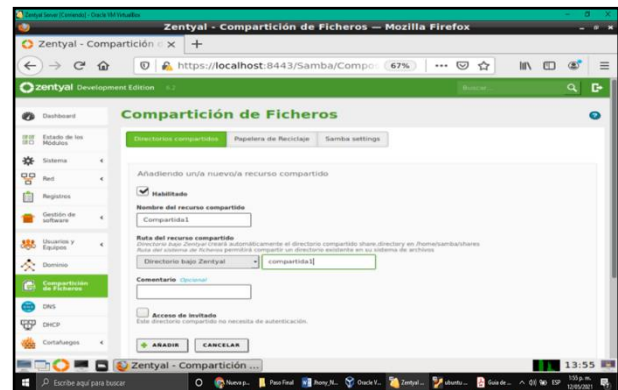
Zentyal Server [Corriendo] - Oracle VM VirtualBox

Zentyal - Compartición de Ficheros — Mozilla Firefox

Zentyal - Compartición d ×

https://localhost:8443/Samba/Compo

67%

zentyal Development Edition 6.2

Buscar...

Compartición de Ficheros

Dashboard

Estado de los Módulos

Sistema

Red

Registros

Gestión de software

Usuarios y Equipos

Dominio

Compartición de Ficheros

DNS

DHCP

Cortafuegos

Directorios compartidos

Papelera de Reciclaje

Samba settings

Añadiendo un/a nuevo/a recurso compartido

Habilitado

Nombre del recurso compartido

Compartida1

Ruta del recurso compartido

Directorio bajo Zentyal creará automáticamente el directorio compartido share.directory en /home/samba/shares

Ruta del sistema de ficheros permitirá compartir un directorio existente en su sistema de archivos

Directorio bajo Zentyal

compartida1

Comentario Opcional

Acceso de invitado

Este directorio compartido no necesita de autenticación.

+ AÑADIR

CANCELAR

Zentyal - Compartición ...

13:55

Escribe aquí para buscar

Nueva p...

Paso Final

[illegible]

Oracle V...

Zentyal ...

ubuntu ...

Guía de ...

ESP

1:55 p. m.

12/05/2021